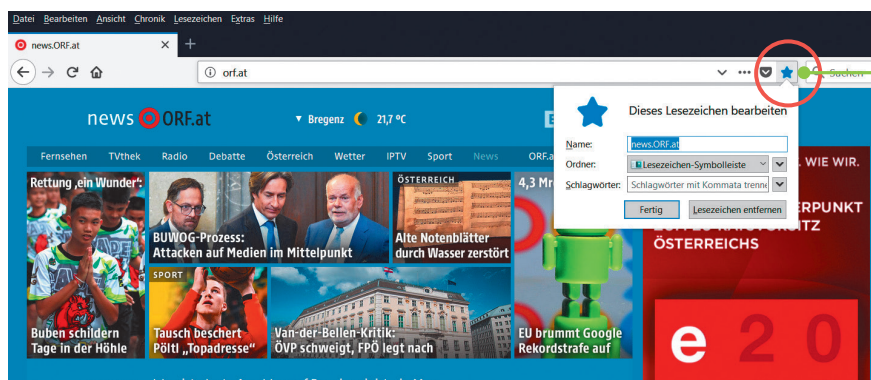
Datei Bearbeiten Ansicht Chronik Lesezeichen Extras Hilfe

news.ORF.at ×

orf.at

Suchen

news ORF.at

Bregenz 21,7 °C

Fernsehen TVthek Radio Debatte Österreich Wetter IPTV Sport News ORF.at

Rettung „ein Wunder“

Buben schildern Tage in der Höhle

BUWOG-Prozess: Attacken auf Medien im Mittelpunkt

SPORT

Tausch beschert Pöltl „Topadresse“

ÖSTERREICH

Alte Notenblätter durch Wasser zerstört

Van-der-Bellen-Kritik: ÖVP schweigt, FPÖ legt nach

4,3 Mr

EU brummt Google Rekordstrafe auf

Dieses Lesezeichen bearbeiten

Name: news.ORF.at

Ordner: Lesezeichen-Symbolleiste

Schlagwörter: Schlagwörter mit Kommata trenne

Fertig

Lesezeichen entfernen

WIE WIR.

ERPUNKT

ÖSTERREICHS

e 2 0